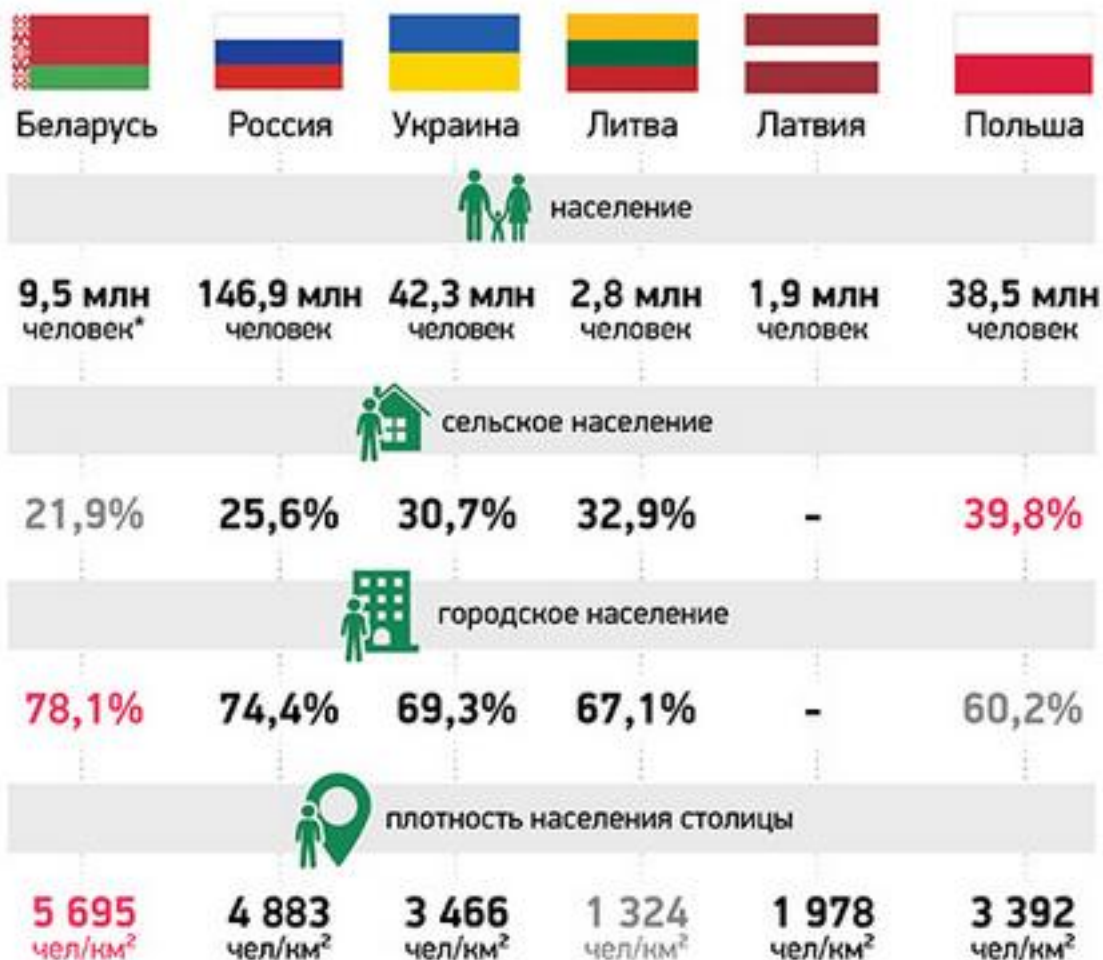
| Беларусь | Россия | Украина | Литва | Латвия | Польша |
|---|---|---|---|---|---|

население

| 9,5 млн человек* | 146,9 млн человек | 42,3 млн человек | 2,8 млн человек | 1,9 млн человек | 38,5 млн человек |
|---|---|---|---|---|---|

сельское население

| 21,9% | 25,6% | 30,7% | 32,9% | - | 39,8% |
|---|---|---|---|---|---|

городское население

| 78,1% | 74,4% | 69,3% | 67,1% | - | 60,2% |
|---|---|---|---|---|---|

плотность населения столицы

| 5 695 чел/км² | 4 883 чел/км² | 3 466 чел/км² | 1 324 чел/км² | 1 978 чел/км² | 3 392 чел/км² |
|---|---|---|---|---|---|